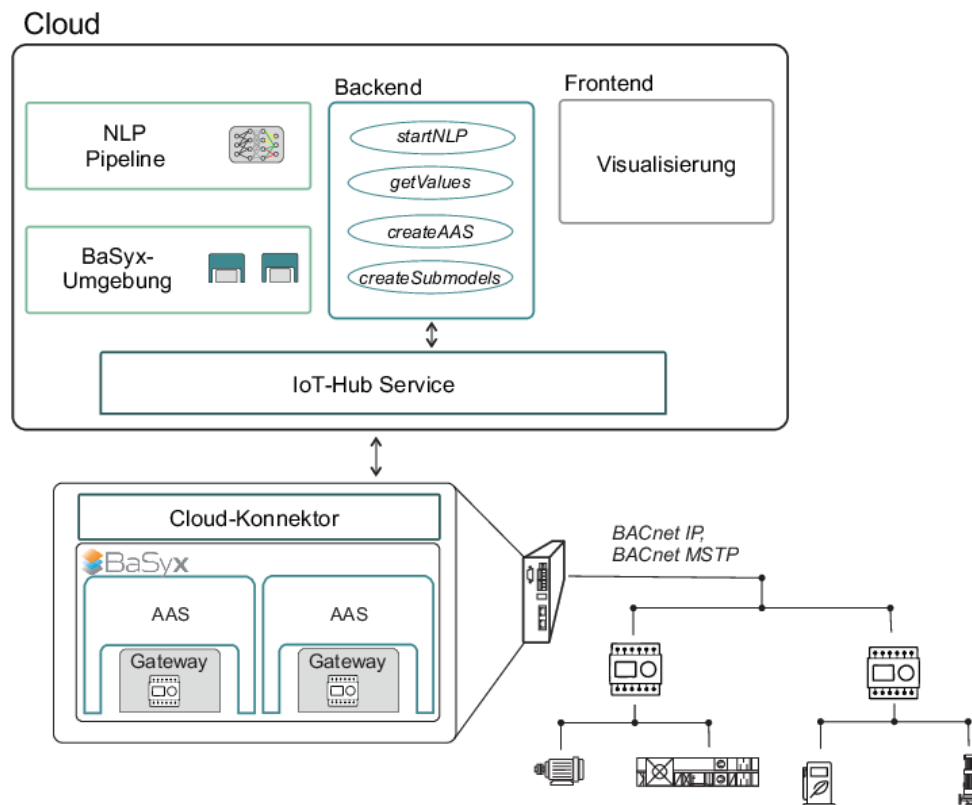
Cloud

NLP Pipeline

BaSyx-Umgebung

Backend

startNLP

getValues

createAAS

createSubmodels

Frontend

Visualisierung

IoT-Hub Service

Cloud-Konnektor

BaSyx

AAS

Gateway

AAS

Gateway

BACnet IP,
BACnet MSTP